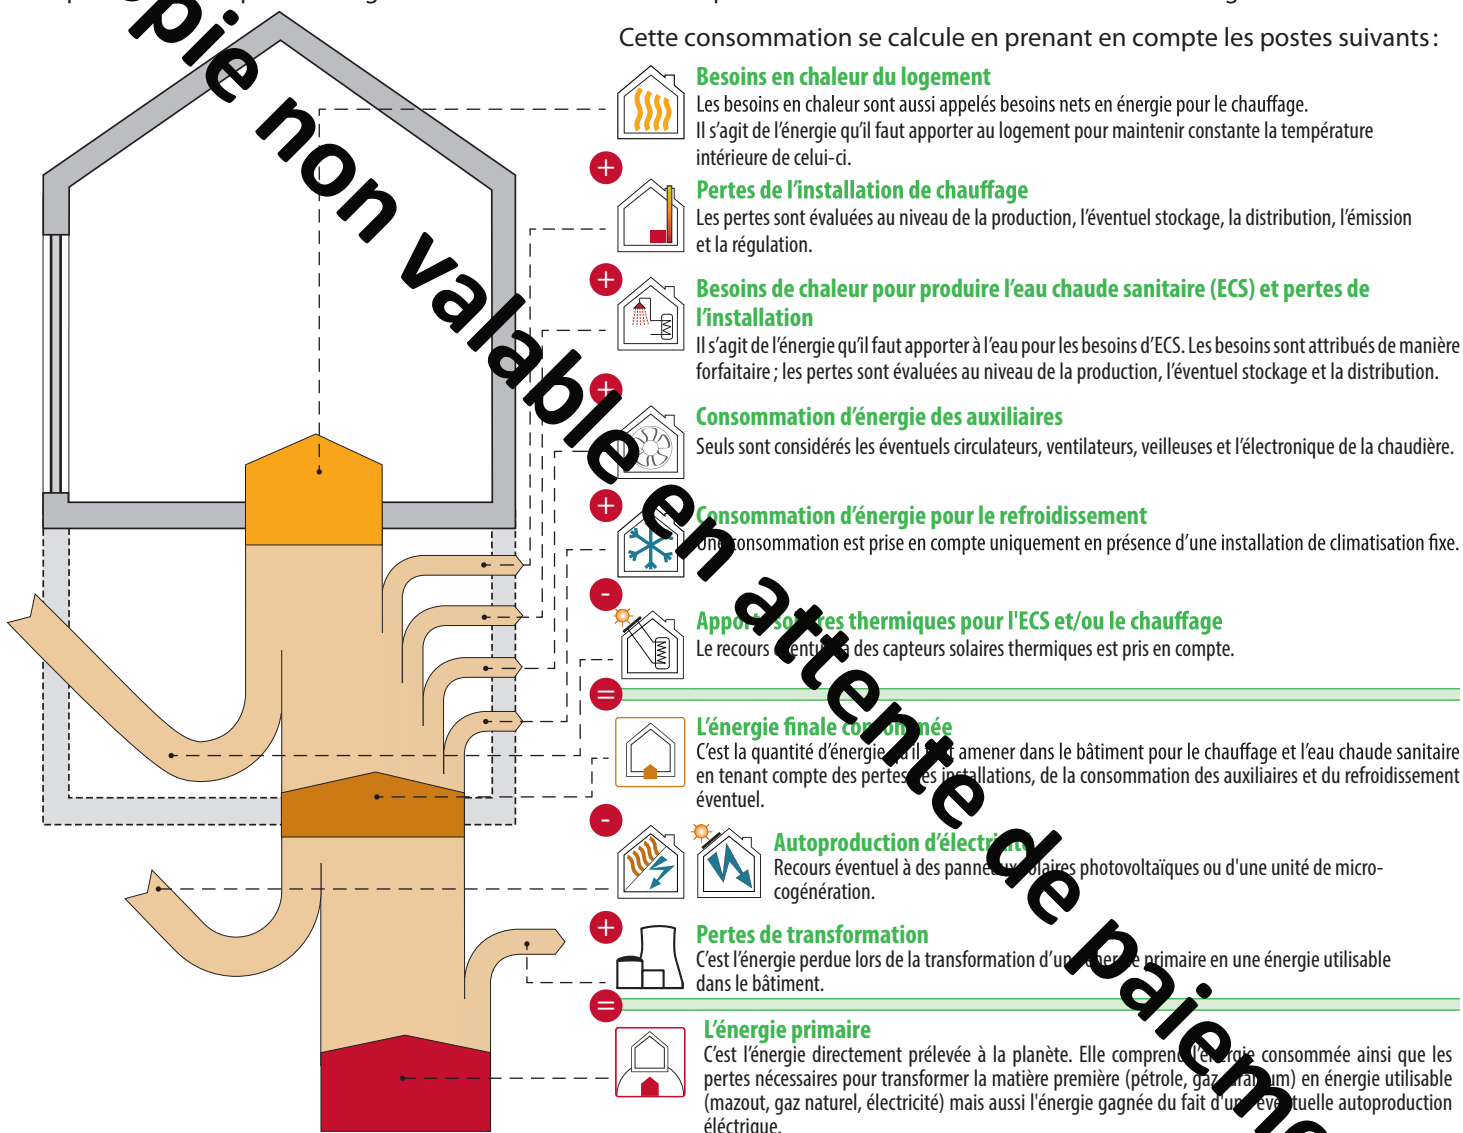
Copie non valable en attente de paieme

Cette consommation se calcule en prenant en compte les postes suivants :

Besoins en chaleur du logement
Les besoins en chaleur sont aussi appelés besoins nets en énergie pour le chauffage. Il s'agit de l'énergie qu'il faut apporter au logement pour maintenir constante la température intérieure de celui-ci.

+

Pertes de l'installation de chauffage
Les pertes sont évaluées au niveau de la production, l'éventuel stockage, la distribution, l'émission et la régulation.

+

Besoins de chaleur pour produire l'eau chaude sanitaire (ECS) et pertes de l'installation
Il s'agit de l'énergie qu'il faut apporter à l'eau pour les besoins d'ECS. Les besoins sont attribués de manière forfaitaire ; les pertes sont évaluées au niveau de la production, l'éventuel stockage et la distribution.

+

Consommation d'énergie des auxiliaires
Seuls sont considérés les éventuels circulateurs, ventilateurs, veilleuses et l'électronique de la chaudière.

+

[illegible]onsommation d'énergie pour le refroidissement
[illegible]onsommation est prise en compte uniquement en présence d'une installation de climatisation fixe.

-

Appo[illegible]s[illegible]es thermiques pour l'ECS et/ou le chauffage
Le recours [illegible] des capteurs solaires thermiques est pris en compte.

=

L'énergie finale co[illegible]ée
C'est la quantité d'énergie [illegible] amener dans le bâtiment pour le chauffage et l'eau chaude sanitaire en tenant compte des pertes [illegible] installations, de la consommation des auxiliaires et du refroidissement éventuel.

-

Autoproduction d'électri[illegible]
Recours éventuel à des panne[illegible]laires photovoltaïques ou d'une unité de micro-cogénération.

+

Pertes de transformation
C'est l'énergie perdue lors de la transformation d'un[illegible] primaire en une énergie utilisable dans le bâtiment.

=

L'énergie primaire
C'est l'énergie directement prélevée à la planète. Elle compren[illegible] consommée ainsi que les pertes nécessaires pour transformer la matière première (pétrole, ga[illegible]um) en énergie utilisable (mazout, gaz naturel, électricité) mais aussi l'énergie gagnée du fait d'u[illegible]tuelle autoproduction éléctrique.